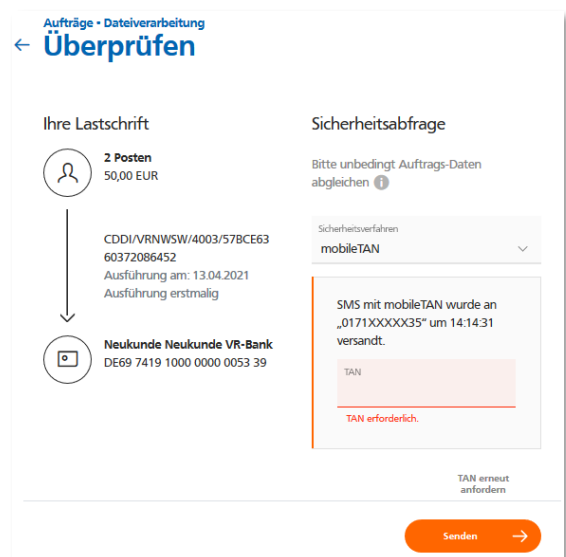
Aufträge • Dateiverarbeitung
← Überprüfen

Ihre Lastschrift

2 Posten
50,00 EUR

CDDI/VRNWSW/4003/57BCE63 60372086452
Ausführung am: 13.04.2021
Ausführung erstmalig

Neukunde Neukunde VR-Bank
DE69 7419 1000 0000 0053 39

Sicherheitsabfrage

Bitte unbedingt Auftrags-Daten abgleichen

Sicherheitsverfahren
mobileTAN

SMS mit mobileTAN wurde an „0171XXXXX35“ um 14:14:31 versandt.

TAN
TAN erforderlich.

TAN erneut anfordern

Senden →